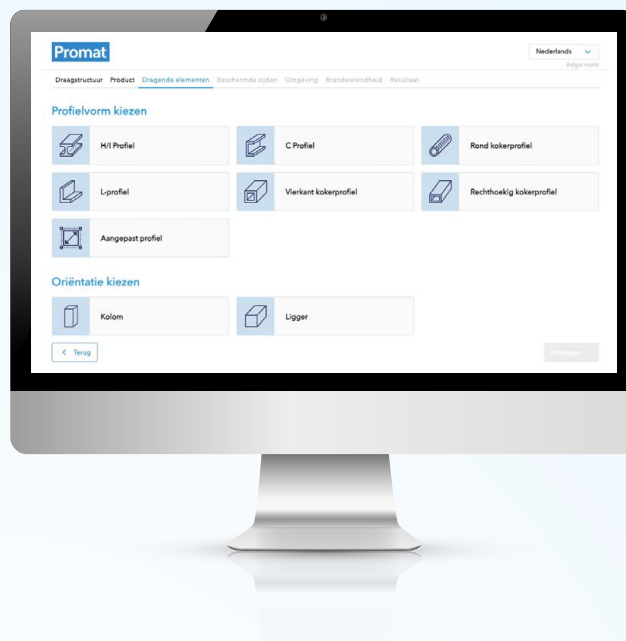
Promat

Nederlands

België markt

Draagstructuur Product Dragende elementen Beschermde zijden Omgeving Brandwerendheid Resultaat

Profielvorm kiezen

H/I Profiel

C Profiel

Rond kokerprofiel

L-profiel

Vierkant kokerprofiel

Rechthoekig kokerprofiel

Aangepast profiel

Oriëntatie kiezen

Kolom

Ligger

< Terug

Doorgaan